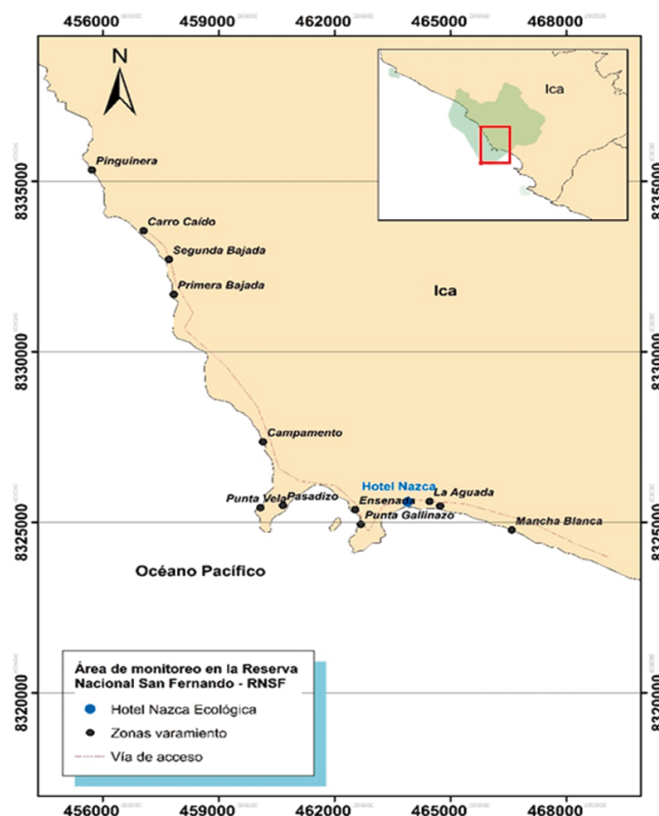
456000 459000 462000 465000 468000

N

Ica

Pinguinera

Carro Caído

Segunda Bajada

Primera Bajada

Ica

Campamento

Hotel Nazca

Punta Vela

Pasadizo

Ensenada

La Aguada

Punta Gallinazo

Mancha Blanca

Océano Pacífico

8335000
8330000
8325000
8320000

8335000
8330000
8325000
8320000

Área de monitoreo en la Reserva Nacional San Fernando - RNSF

Hotel Nazca Ecológica

Zonas varamiento

Vía de acceso

456000 459000 462000 465000 468000